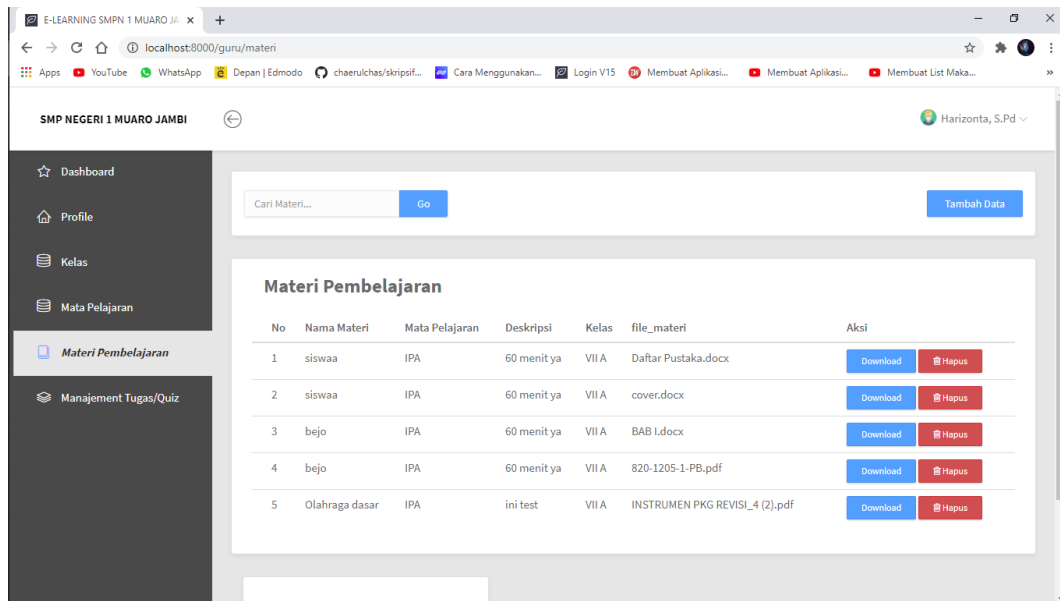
E-LEARNING SMPN 1 MUARO JA ×  +

localhost:8000/guru/materi

Apps  YouTube  WhatsApp  Depan | Edmodo  chaerulchas/skripsif...  Cara Menggunakan...  Login V15  Membuat Aplikasi...  Membuat Aplikasi...  Membuat List Maka...  »

SMP NEGERI 1 MUARO JAMBI

Harizonta, S.Pd

Dashboard

Profile

Kelas

Mata Pelajaran

Materi Pembelajaran

Manajement Tugas/Quiz

Cari Materi...  Go

Tambah Data

Materi Pembelajaran

| No | Nama Materi | Mata Pelajaran | Deskripsi | Kelas | file_materi | Aksi |
|---|---|---|---|---|---|---|
| 1 | siswaa | IPA | 60 menit ya | VII A | Daftar Pustaka.docx | Download Hapus |
| 2 | siswaa | IPA | 60 menit ya | VII A | cover.docx | Download Hapus |
| 3 | bejo | IPA | 60 menit ya | VII A | BAB I.docx | Download Hapus |
| 4 | bejo | IPA | 60 menit ya | VII A | 820-1205-1-PB.pdf | Download Hapus |
| 5 | Olahraga dasar | IPA | ini test | VII A | INSTRUMEN PKG REVISI_4 (2).pdf | Download Hapus |